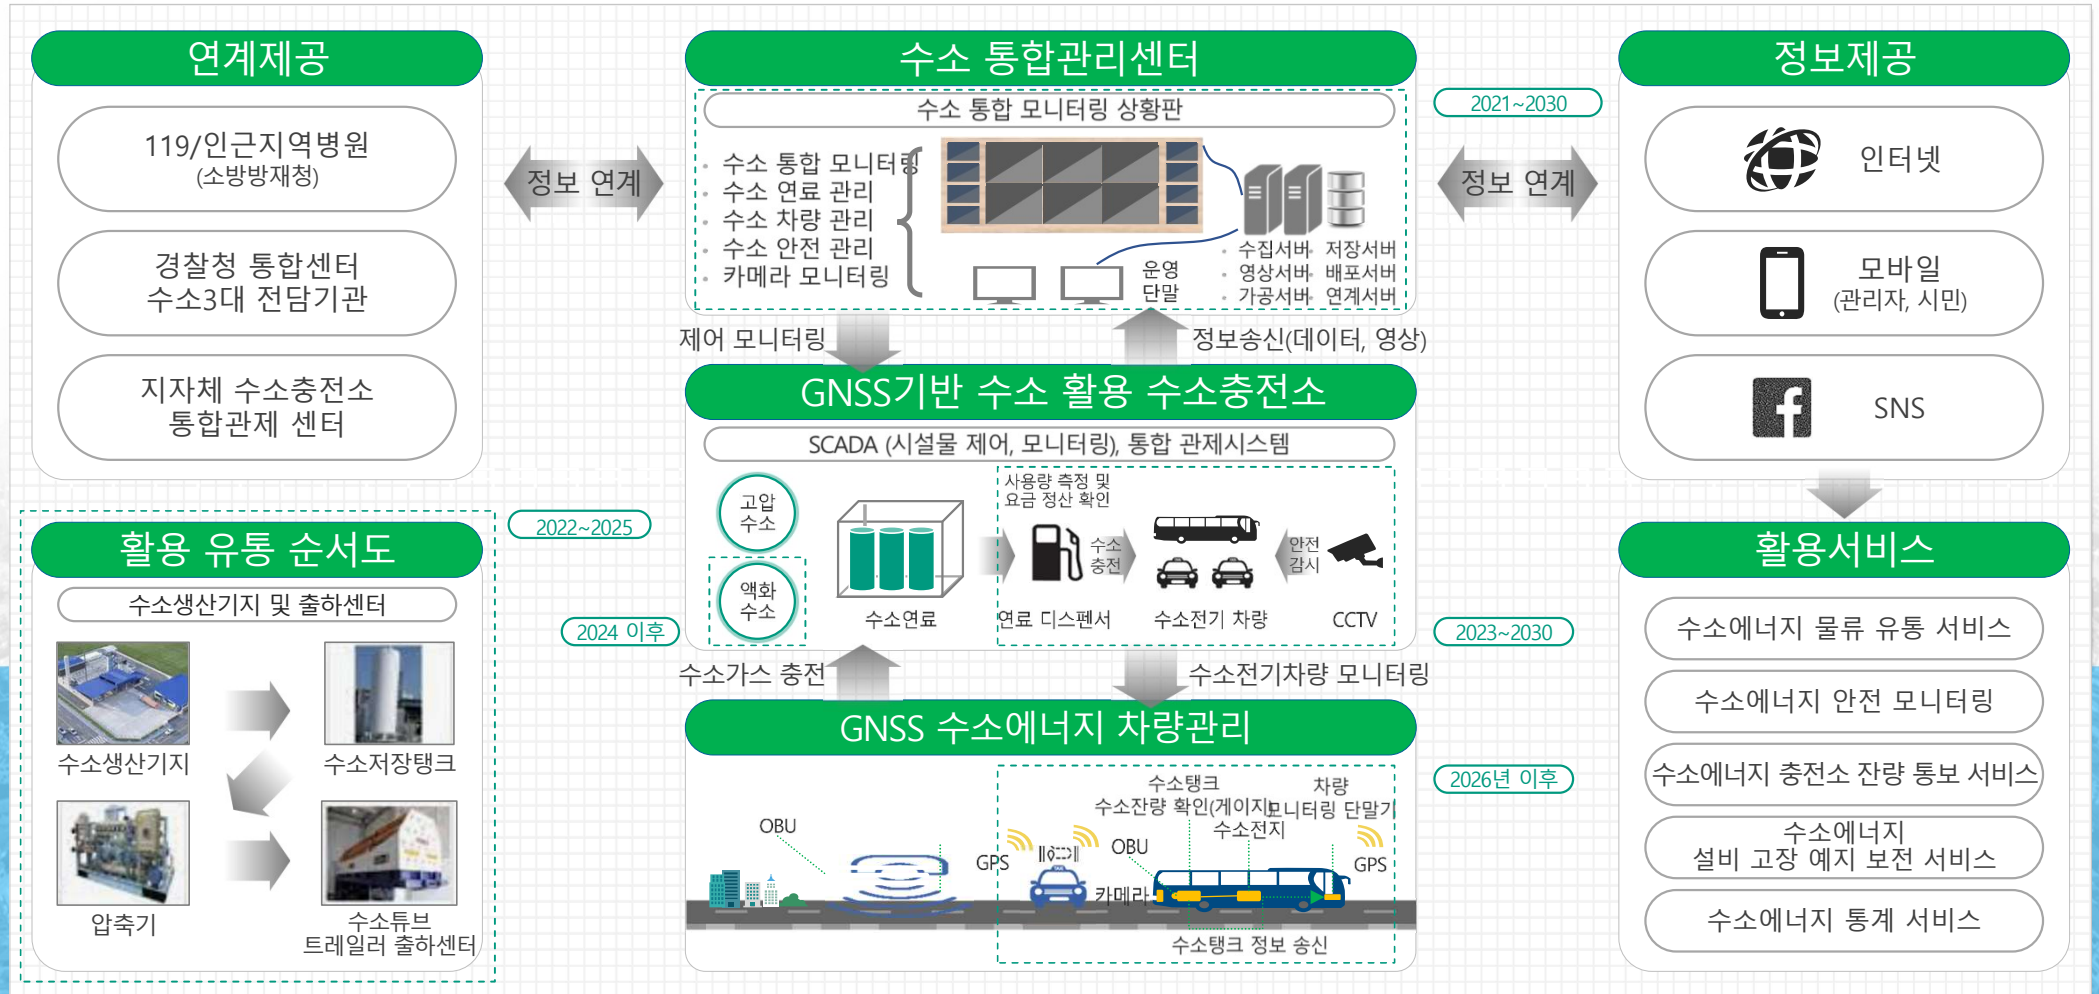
연계제공

119/인근지역병원
(소방방재청)

경찰청 통합센터
수소3대 전담기관

지자체 수소충전소
통합관제 센터

정보 연계

수소 통합관리센터

수소 통합 모니터링 상황판

· 수소 통합 모니터링
· 수소 연료 관리
· 수소 차량 관리
· 수소 안전 관리
· 카메라 모니터링

운영 단말

· 수집서버 · 저장서버
· 영상서버 · 배포서버
· 가공서버 · 연계서버

2021~2030

정보 연계

정보제공

인터넷

모바일
(관리자, 시민)

SNS

제어 모니터링

정보송신(데이터, 영상)

GNSS기반 수소 활용 수소충전소

SCADA (시설물 제어, 모니터링), 통합 관제시스템

고압 수소

액화 수소

수소연료

사용량 측정 및 요금 정산 확인

수소 충전

안전 감시

연료 디스펜서

수소전기 차량

CCTV

2022~2025

2024 이후

2023~2030

활용 유통 순서도

수소생산기지 및 출하센터

수소생산기지

수소저장탱크

압축기

수소튜브
트레일러 출하센터

수소가스 충전

수소전기차량 모니터링

GNSS 수소에너지 차량관리

2026년 이후

OBU

GPS

OBU

수소탱크
수소잔량 확인(게이지)

차량
모니터링 단말기

수소전지

GPS

카메라

수소탱크 정보 송신

활용서비스

수소에너지 물류 유통 서비스

수소에너지 안전 모니터링

수소에너지 충전소 잔량 통보 서비스

수소에너지
설비 고장 예지 보전 서비스

수소에너지 통계 서비스